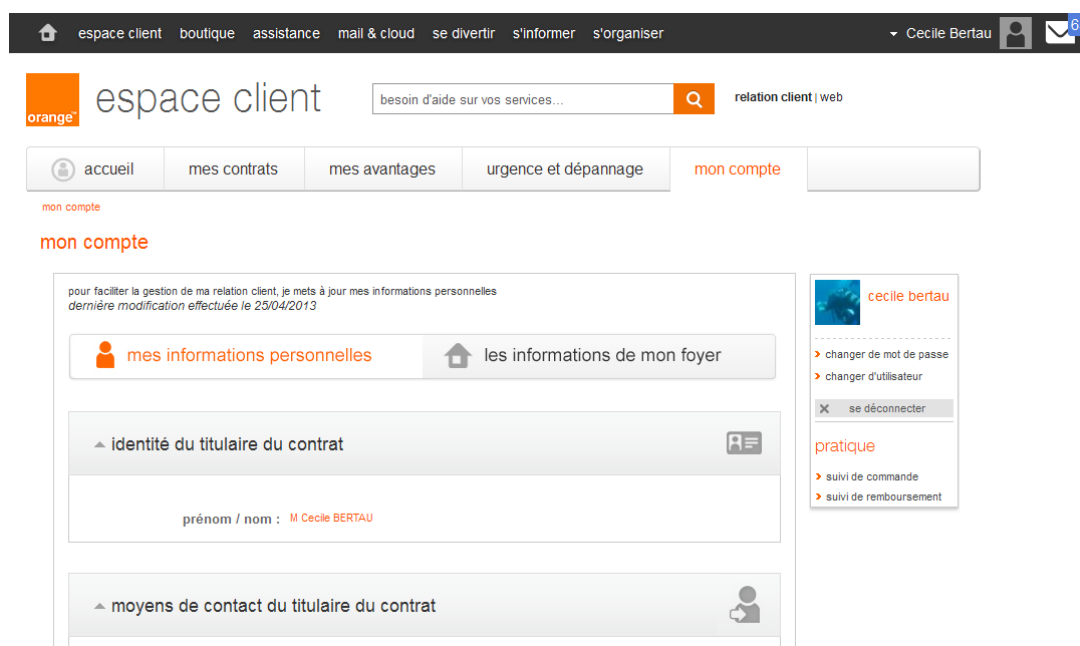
espace client boutique assistance mail & cloud se divertir s'informer s'organiser

Cecile Bertau 6

orange™ espace client

besoin d'aide sur vos services...

relation client | web

accueil mes contrats mes avantages urgence et dépannage mon compte

mon compte

mon compte

pour faciliter la gestion de ma relation client, je mets à jour mes informations personnelles
dernière modification effectuée le 25/04/2013

mes informations personnelles

les informations de mon foyer

identité du titulaire du contrat

prénom / nom : M Cecile BERTAU

moyens de contact du titulaire du contrat

cecile bertau

changer de mot de passe

changer d'utilisateur

se déconnecter

pratique

suivi de commande

suivi de remboursement